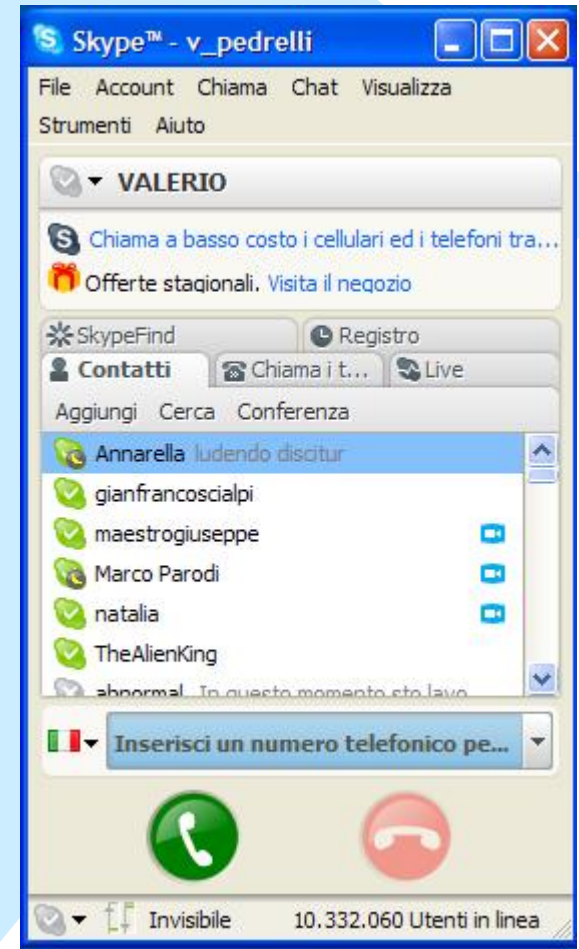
Skype™ - v_pedrelli

File Account Chiama Chat Visualizza Strumenti Aiuto

VALERIO

Chiama a basso costo i cellulari ed i telefoni tra...

Offerte stagionali. Visita il negozio

SkypeFind

Registro

Contatti

Chiama i t...

Live

Aggiungi Cerca Conferenza

Annarella ludendo discitur

gianfrancoscialpi

maestrogiuseppe

Marco Parodi

natalia

TheAlienKing

abnormal In questo momento sto lavo...

Inserisci un numero telefonico pe...

Invisibile

10.332.060 Utenti in linea